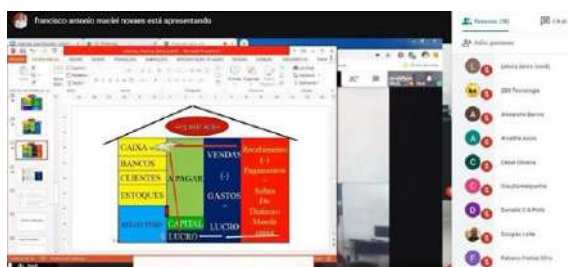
francisco antonio maciel novaes está apresentando

Pessoas (18)
Chat
Adic. pessoas

Letícia Sena (Você)
2BD Tecnologia
Alexandre Barros
Anastha Souza
César Oliveira
Cláudia Margarinho
Daniele C.A.Pinto
Douglas Leite
Fabiano Freitas Silva

CAIXA
BANCOS
CLIENTES
ESTOQUES
A PAGAR
VENDAS
(-)
GASTOS
Recebimentos
(-)
Pagamentos
Sobra
De
Dinheiro
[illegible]
RESULTADO
CAPITAL
LUCRO
LUCRO